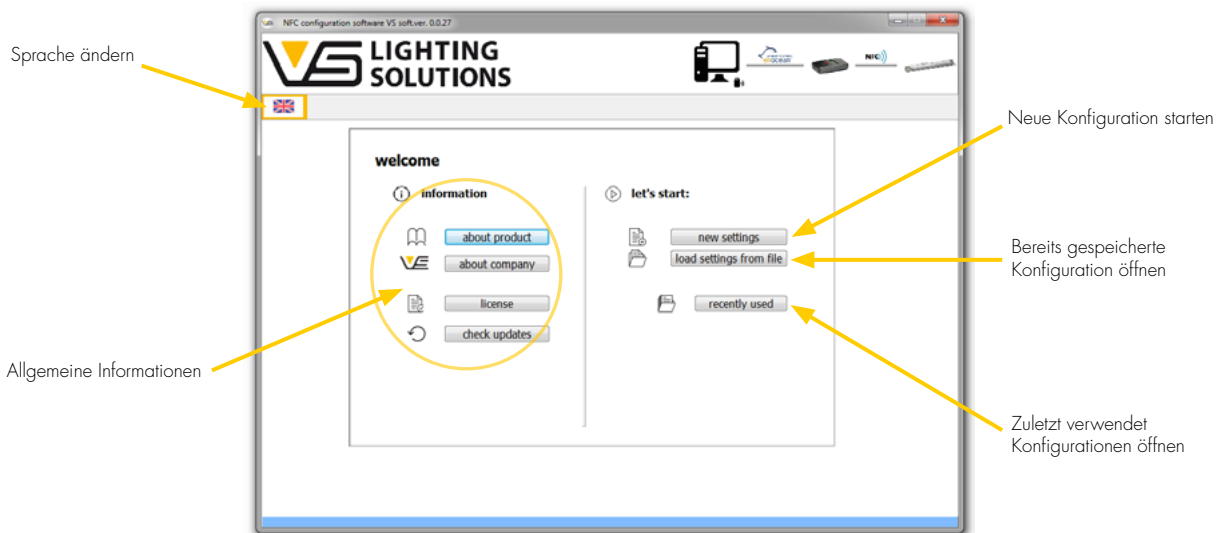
NFC configuration software VS soft.ver. 0.0.27

LIGHTING SOLUTIONS

NFC

Sprache ändern

welcome

information

about product

about company

license

check updates

let's start:

new settings

load settings from file

recently used

Neue Konfiguration starten

Bereits gespeicherte Konfiguration öffnen

Zuletzt verwendet Konfigurationen öffnen

Allgemeine Informationen